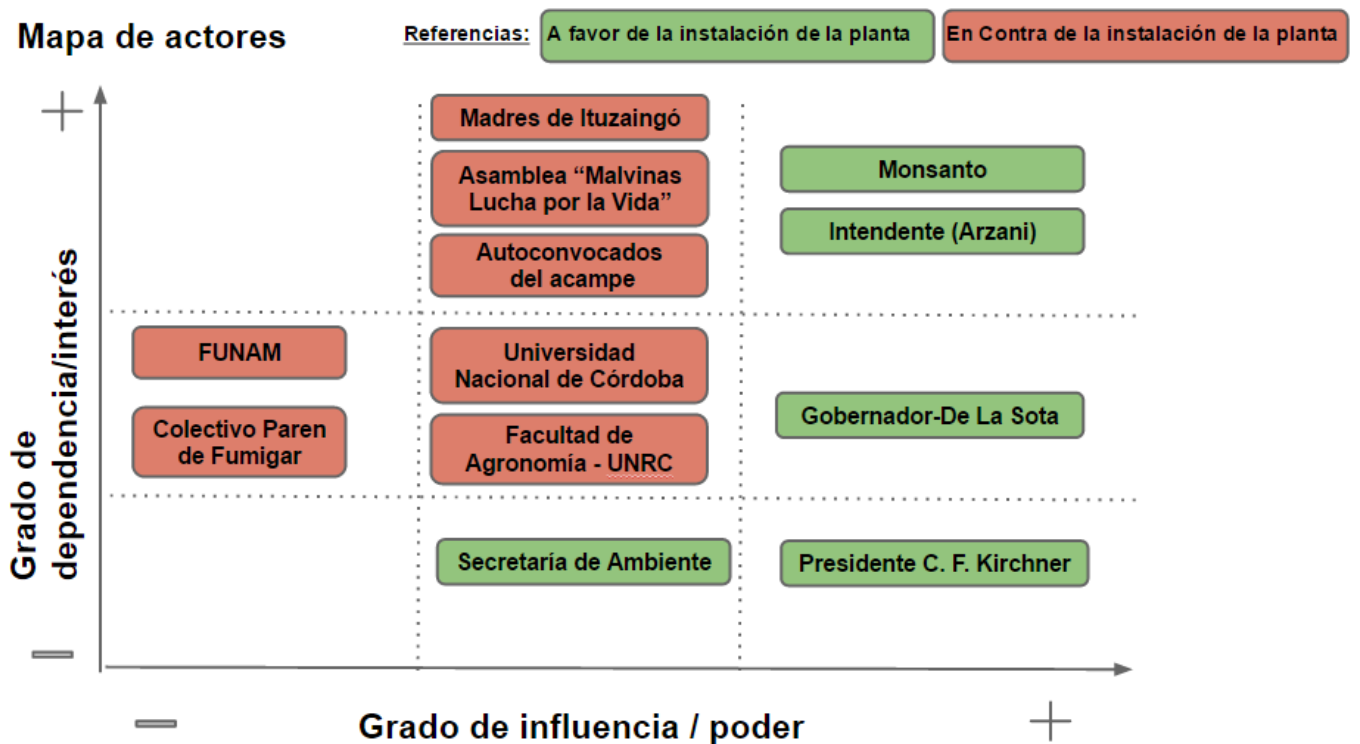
Mapa de actores

Referencias: A favor de la instalación de la planta | En Contra de la instalación de la planta

+

Grado de dependencia/interés

−

Madres de Ituzaingó

Asamblea “Malvinas Lucha por la Vida”

Autoconvocados del acampe

Monsanto

Intendente (Arzani)

FUNAM

Colectivo Paren de Fumigar

Universidad Nacional de Córdoba

Facultad de Agronomía - UNRC

Gobernador-De La Sota

Secretaría de Ambiente

Presidente C. F. Kirchner

−

Grado de influencia / poder

+